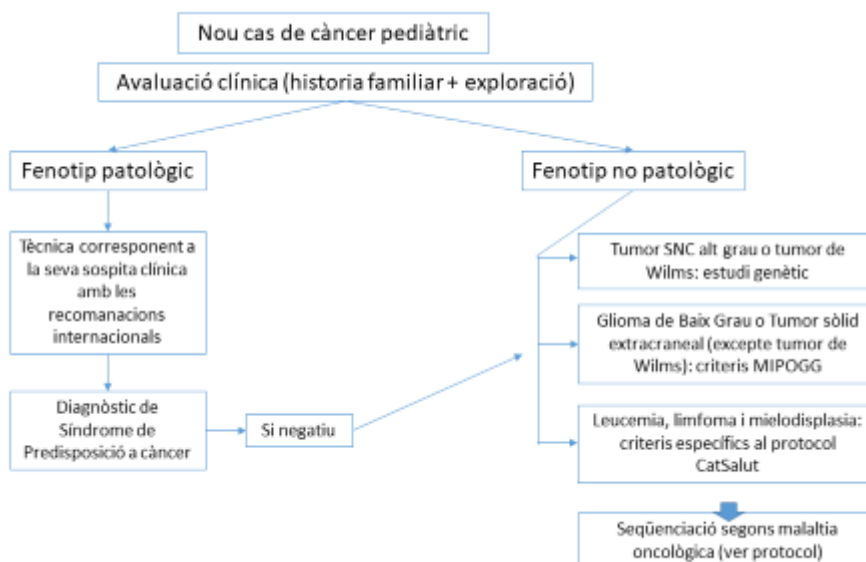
Nou cas de càncer pediàtric

Avaluació clínica (historia familiar + exploració)

Fenotip patològic

Fenotip no patològic

Tècnica corresponent a la seva sospita clínica amb les recomanacions internacionals

Diagnòstic de Síndrome de Predisposició a càncer

Si negatiu

Tumor SNC alt grau o tumor de Wilms: estudi genètic

Glioma de Baix Grau o Tumor sòlid extracraneal (excepte tumor de Wilms): criteris MIPOGG

Leucemia, limfoma i mielodisplasia: criteris específics al protocol CatSalut

Seqüenciació segons malaltia oncològica (ver protocol)